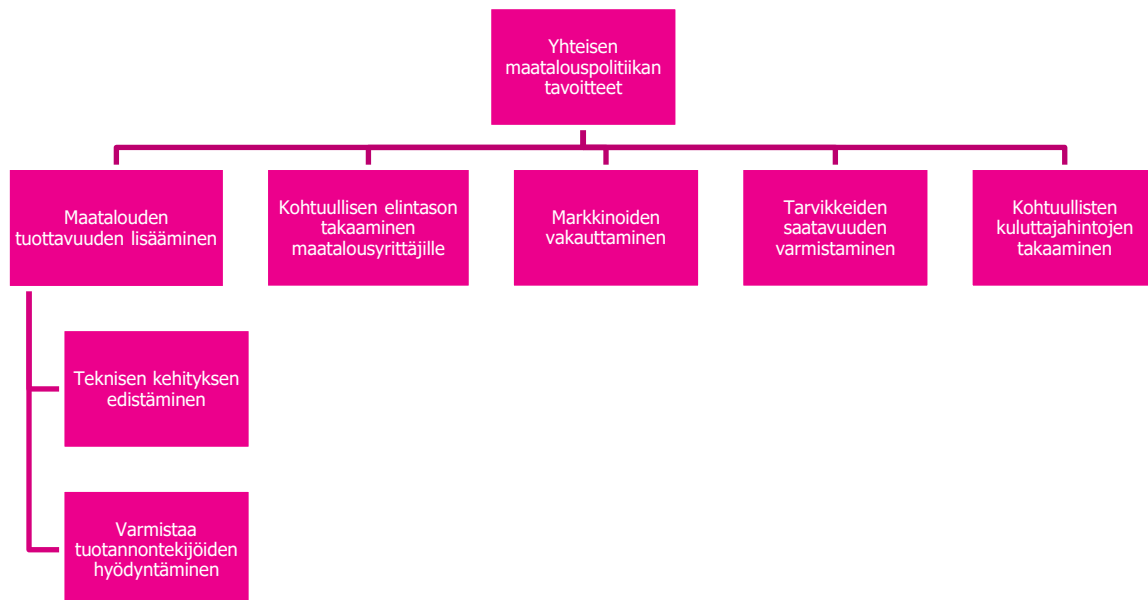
Yhteisen maatalouspolitiikan tavoitteet

Maatalouden tuottavuuden lisääminen

Kohtuullisen elintason takaaminen maatalousyrittäjille

Markkinoiden vakauttaminen

Tarvikkeiden saatavuuden varmistaminen

Kohtuullisten kuluttajahintojen takaaminen

Teknisen kehityksen edistäminen

Varmistaa tuotannontekijöiden hyödyntäminen